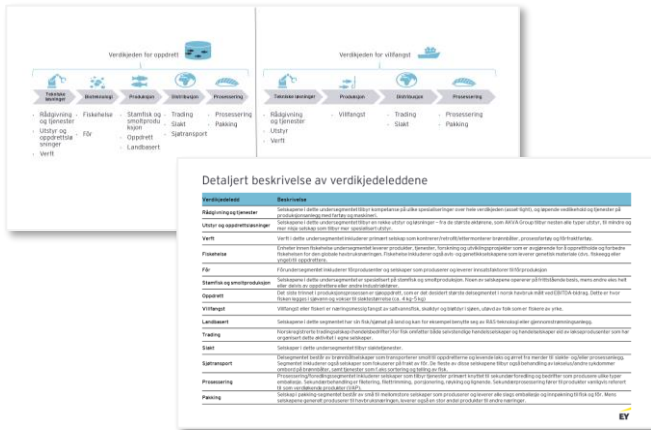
Verdikjeden for oppdrett

Verdikjeden for villfangst

Tekniske løsninger

Biokleiologi

Produksjon

Distribusjon

Prosessering

- Rådgivning og tjenester
- Utstyr og oppdrettsløsninger
- Verft

- Fiskehelse
- Fôr

- Stamfisk og smoltproduksjon
- Oppdrett
- Landbasert

- Trading
- Slakt
- Sjøtransport

- Prosessering
- Pakking

Tekniske løsninger

Produksjon

Distribusjon

Prosessering

- Rådgivning og tjenester
- Utstyr
- Verft

- Villfangst

- Trading
- Slakt

- Prosessering
- Pakking

Detaljert beskrivelse av verdikjedeleddene

| Verdikjedeledd | Beskrivelse |
|---|---|
| Rådgivning og tjenester | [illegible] |
| Utstyr og oppdrettsløsninger | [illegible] |
| Verft | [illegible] |
| Fiskehelse | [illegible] |
| Fôr | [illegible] |
| Stamfisk og smoltproduksjon | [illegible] |
| Oppdrett | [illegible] |
| Villfangst | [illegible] |
| Landbasert | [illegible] |
| Trading | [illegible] |
| Slakt | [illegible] |
| Sjøtransport | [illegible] |
| Prosessering | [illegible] |
| Pakking | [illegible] |

EY